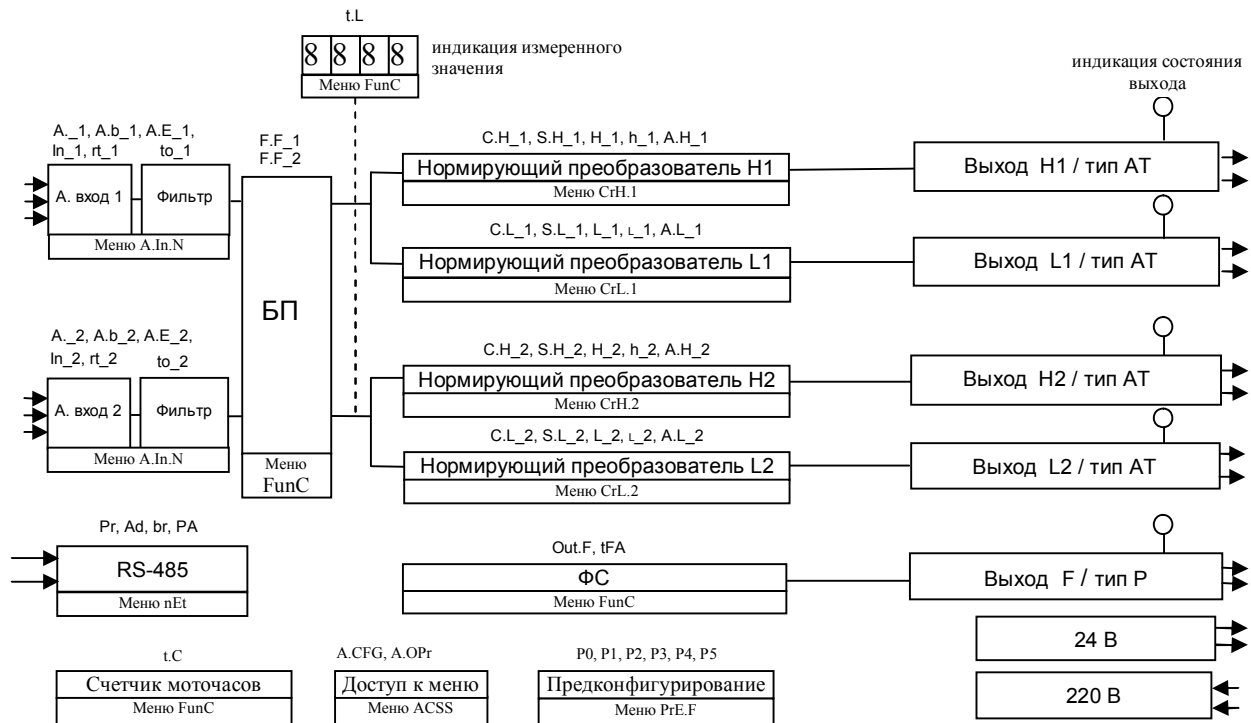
t.L

8 8 8 8

Меню FunC

индикация измеренного значения

индикация состояния выхода

A._1, A.b_1, A.E_1, ln_1, rt_1

to_1

А. вход 1

Фильтр

Меню A.In.N

F.F_1
F.F_2

БП

Меню FunC

C.H_1, S.H_1, H_1, h_1, A.H_1

Нормирующий преобразователь Н1

Меню CrH.1

Выход Н1 / тип АТ

C.L_1, S.L_1, L_1, ʟ_1, A.L_1

Нормирующий преобразователь L1

Меню CrL.1

Выход L1 / тип АТ

A._2, A.b_2, A.E_2, ln_2, rt_2

to_2

А. вход 2

Фильтр

Меню A.In.N

C.H_2, S.H_2, H_2, h_2, A.H_2

Нормирующий преобразователь Н2

Меню CrH.2

Выход Н2 / тип АТ

C.L_2, S.L_2, L_2, ʟ_2, A.L_2

Нормирующий преобразователь L2

Меню CrL.2

Выход L2 / тип АТ

Pr, Ad, br, PA

RS-485

Меню nEt

Out.F, tFA

ФС

Меню FunC

Выход F / тип Р

24 В

220 В

t.C

Счетчик моточасов

Меню FunC

A.CFG, A.OPr

Доступ к меню

Меню ACSS

P0, P1, P2, P3, P4, P5

Предконфигурирование

Меню PrE.F